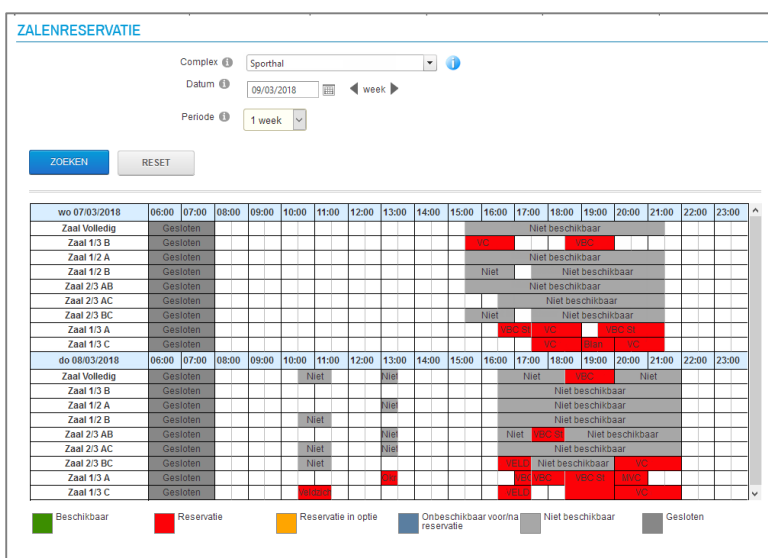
ZALENRESERVATIE

Complex Sporthal
Datum 09/03/2018 week
Periode 1 week

ZOEKEN RESET

| wo 07/03/2018 | 06:00 | 07:00 | 08:00 | 09:00 | 10:00 | 11:00 | 12:00 | 13:00 | 14:00 | 15:00 | 16:00 | 17:00 | 18:00 | 19:00 | 20:00 | 21:00 | 22:00 | 23:00 |
|---|---|---|---|---|---|---|---|---|---|---|---|---|---|---|---|---|---|---|
| Zaal Volledig | Gesloten | | | | | | | | | | Niet beschikbaar | | | | | | | |
| Zaal 1/3 B | Gesloten | | | | | | | | | | VC | | | VBC | | | | |
| Zaal 1/2 A | Gesloten | | | | | | | | | | Niet beschikbaar | | | | | | | |
| Zaal 1/2 B | Gesloten | | | | | | | | | | Niet | Niet beschikbaar | | | | | | |
| Zaal 2/3 AB | Gesloten | | | | | | | | | | Niet beschikbaar | | | | | | | |
| Zaal 2/3 AC | Gesloten | | | | | | | | | | | Niet beschikbaar | | | | | | |
| Zaal 2/3 BC | Gesloten | | | | | | | | | | Niet | Niet beschikbaar | | | | | | |
| Zaal 1/3 A | Gesloten | | | | | | | | | | | VBC St | VC | | VBC St | | | |
| Zaal 1/3 C | Gesloten | | | | | | | | | | | | VC | Bran | VC | | | |
| do 08/03/2018 | 06:00 | 07:00 | 08:00 | 09:00 | 10:00 | 11:00 | 12:00 | 13:00 | 14:00 | 15:00 | 16:00 | 17:00 | 18:00 | 19:00 | 20:00 | 21:00 | 22:00 | 23:00 |
| Zaal Volledig | Gesloten | | | | | Niet | | Niet | | | | Niet | | VBC | Niet | | | |
| Zaal 1/3 B | Gesloten | | | | | | | | | | | Niet beschikbaar | | | | | | |
| Zaal 1/2 A | Gesloten | | | | | | | Niet | | | | Niet beschikbaar | | | | | | |
| Zaal 1/2 B | Gesloten | | | | | Niet | | | | | | Niet beschikbaar | | | | | | |
| Zaal 2/3 AB | Gesloten | | | | | | | Niet | | | | Niet | VBC St | Niet beschikbaar | | | | |
| Zaal 2/3 AC | Gesloten | | | | | Niet | | Niet | | | | Niet beschikbaar | | | | | | |
| Zaal 2/3 BC | Gesloten | | | | | Niet | | | | | | VELO | Niet beschikbaar | | VC | | | |
| Zaal 1/3 A | Gesloten | | | | | | | CM | | | | VBC | VBC | VBC St | | MVC | | |
| Zaal 1/3 C | Gesloten | | | | | W.GSP | | | | | | VELO | | | VC | | | |

Beschikbaar
Reservatie
Reservatie in optie
Onbeschikbaar voor/na reservatie
Niet beschikbaar
Gesloten